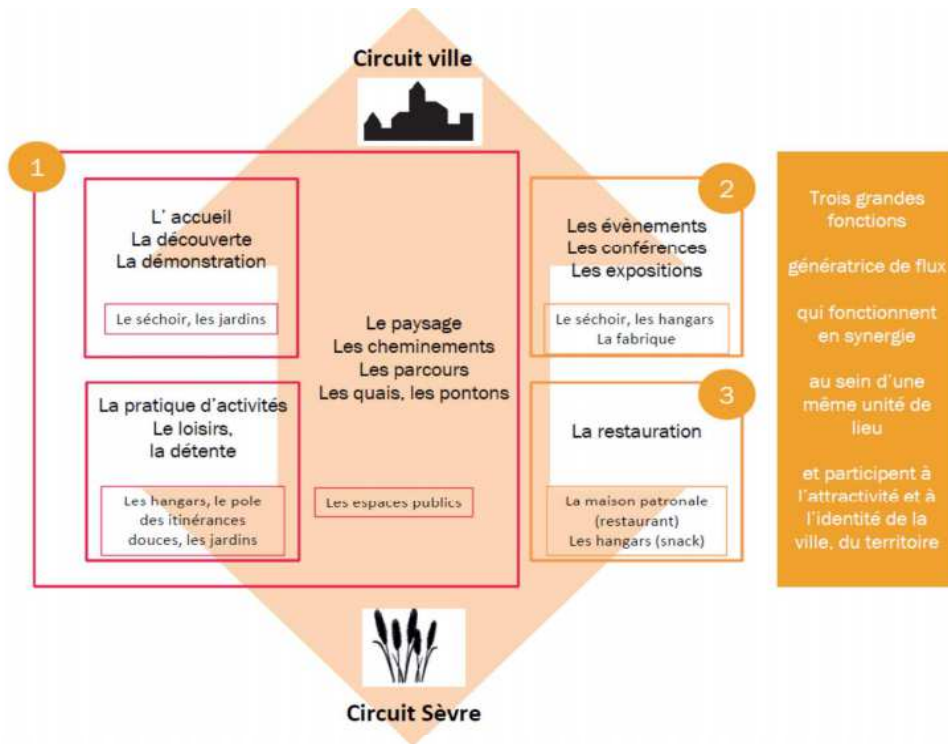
Circuit ville

1

L' accueil
La découverte
La démonstration

Le séchoir, les jardins

La pratique d'activités
Le loisirs,
la détente

Les hangars, le pole des itinérances douces, les jardins

Le paysage
Les cheminements
Les parcours
Les quais, les pontons

Les espaces publics

2

Les évènements
Les conférences
Les expositions

Le séchoir, les hangars
La fabrique

3

La restauration

La maison patronale (restaurant)
Les hangars (snack)

Trois grandes fonctions

génératrice de flux

qui fonctionnent en synergie

au sein d'une même unité de lieu

et participent à l'attractivité et à l'identité de la ville, du territoire

Circuit Sèvre